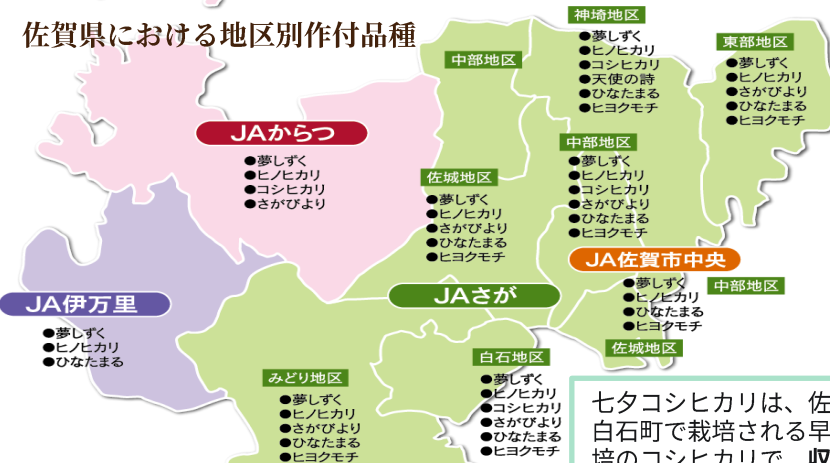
佐賀県における地区別作付品種

神埼地区
●夢しずく
●ヒノヒカリ
●コシヒカリ
●天使の詩
●ひなたまる
●ヒヨクモチ

東部地区
●夢しずく
●ヒノヒカリ
●さがびより
●ひなたまる
●ヒヨクモチ

中部地区

JAからつ
●夢しずく
●ヒノヒカリ
●コシヒカリ
●さがびより

中部地区
●夢しずく
●ヒノヒカリ
●コシヒカリ
●さがびより
●ひなたまる
●ヒヨクモチ

佐城地区
●夢しずく
●ヒノヒカリ
●さがびより
●ひなたまる
●ヒヨクモチ

JA佐賀市中央
●夢しずく
●ヒノヒカリ
●ひなたまる
●ヒヨクモチ

中部地区

JA伊万里
●夢しずく
●ヒノヒカリ
●ひなたまる

JAさが

佐城地区

白石地区
●夢しずく
●ヒノヒカリ
●コシヒカリ
●さがびより
●ひなたまる
●ヒヨクモチ

みどり地区
●夢しずく
●ヒノヒカリ
●さがびより
●ひなたまる
●ヒヨクモチ

七夕コシヒカリは、佐
白石町で栽培される早
培のコシヒカリで、収